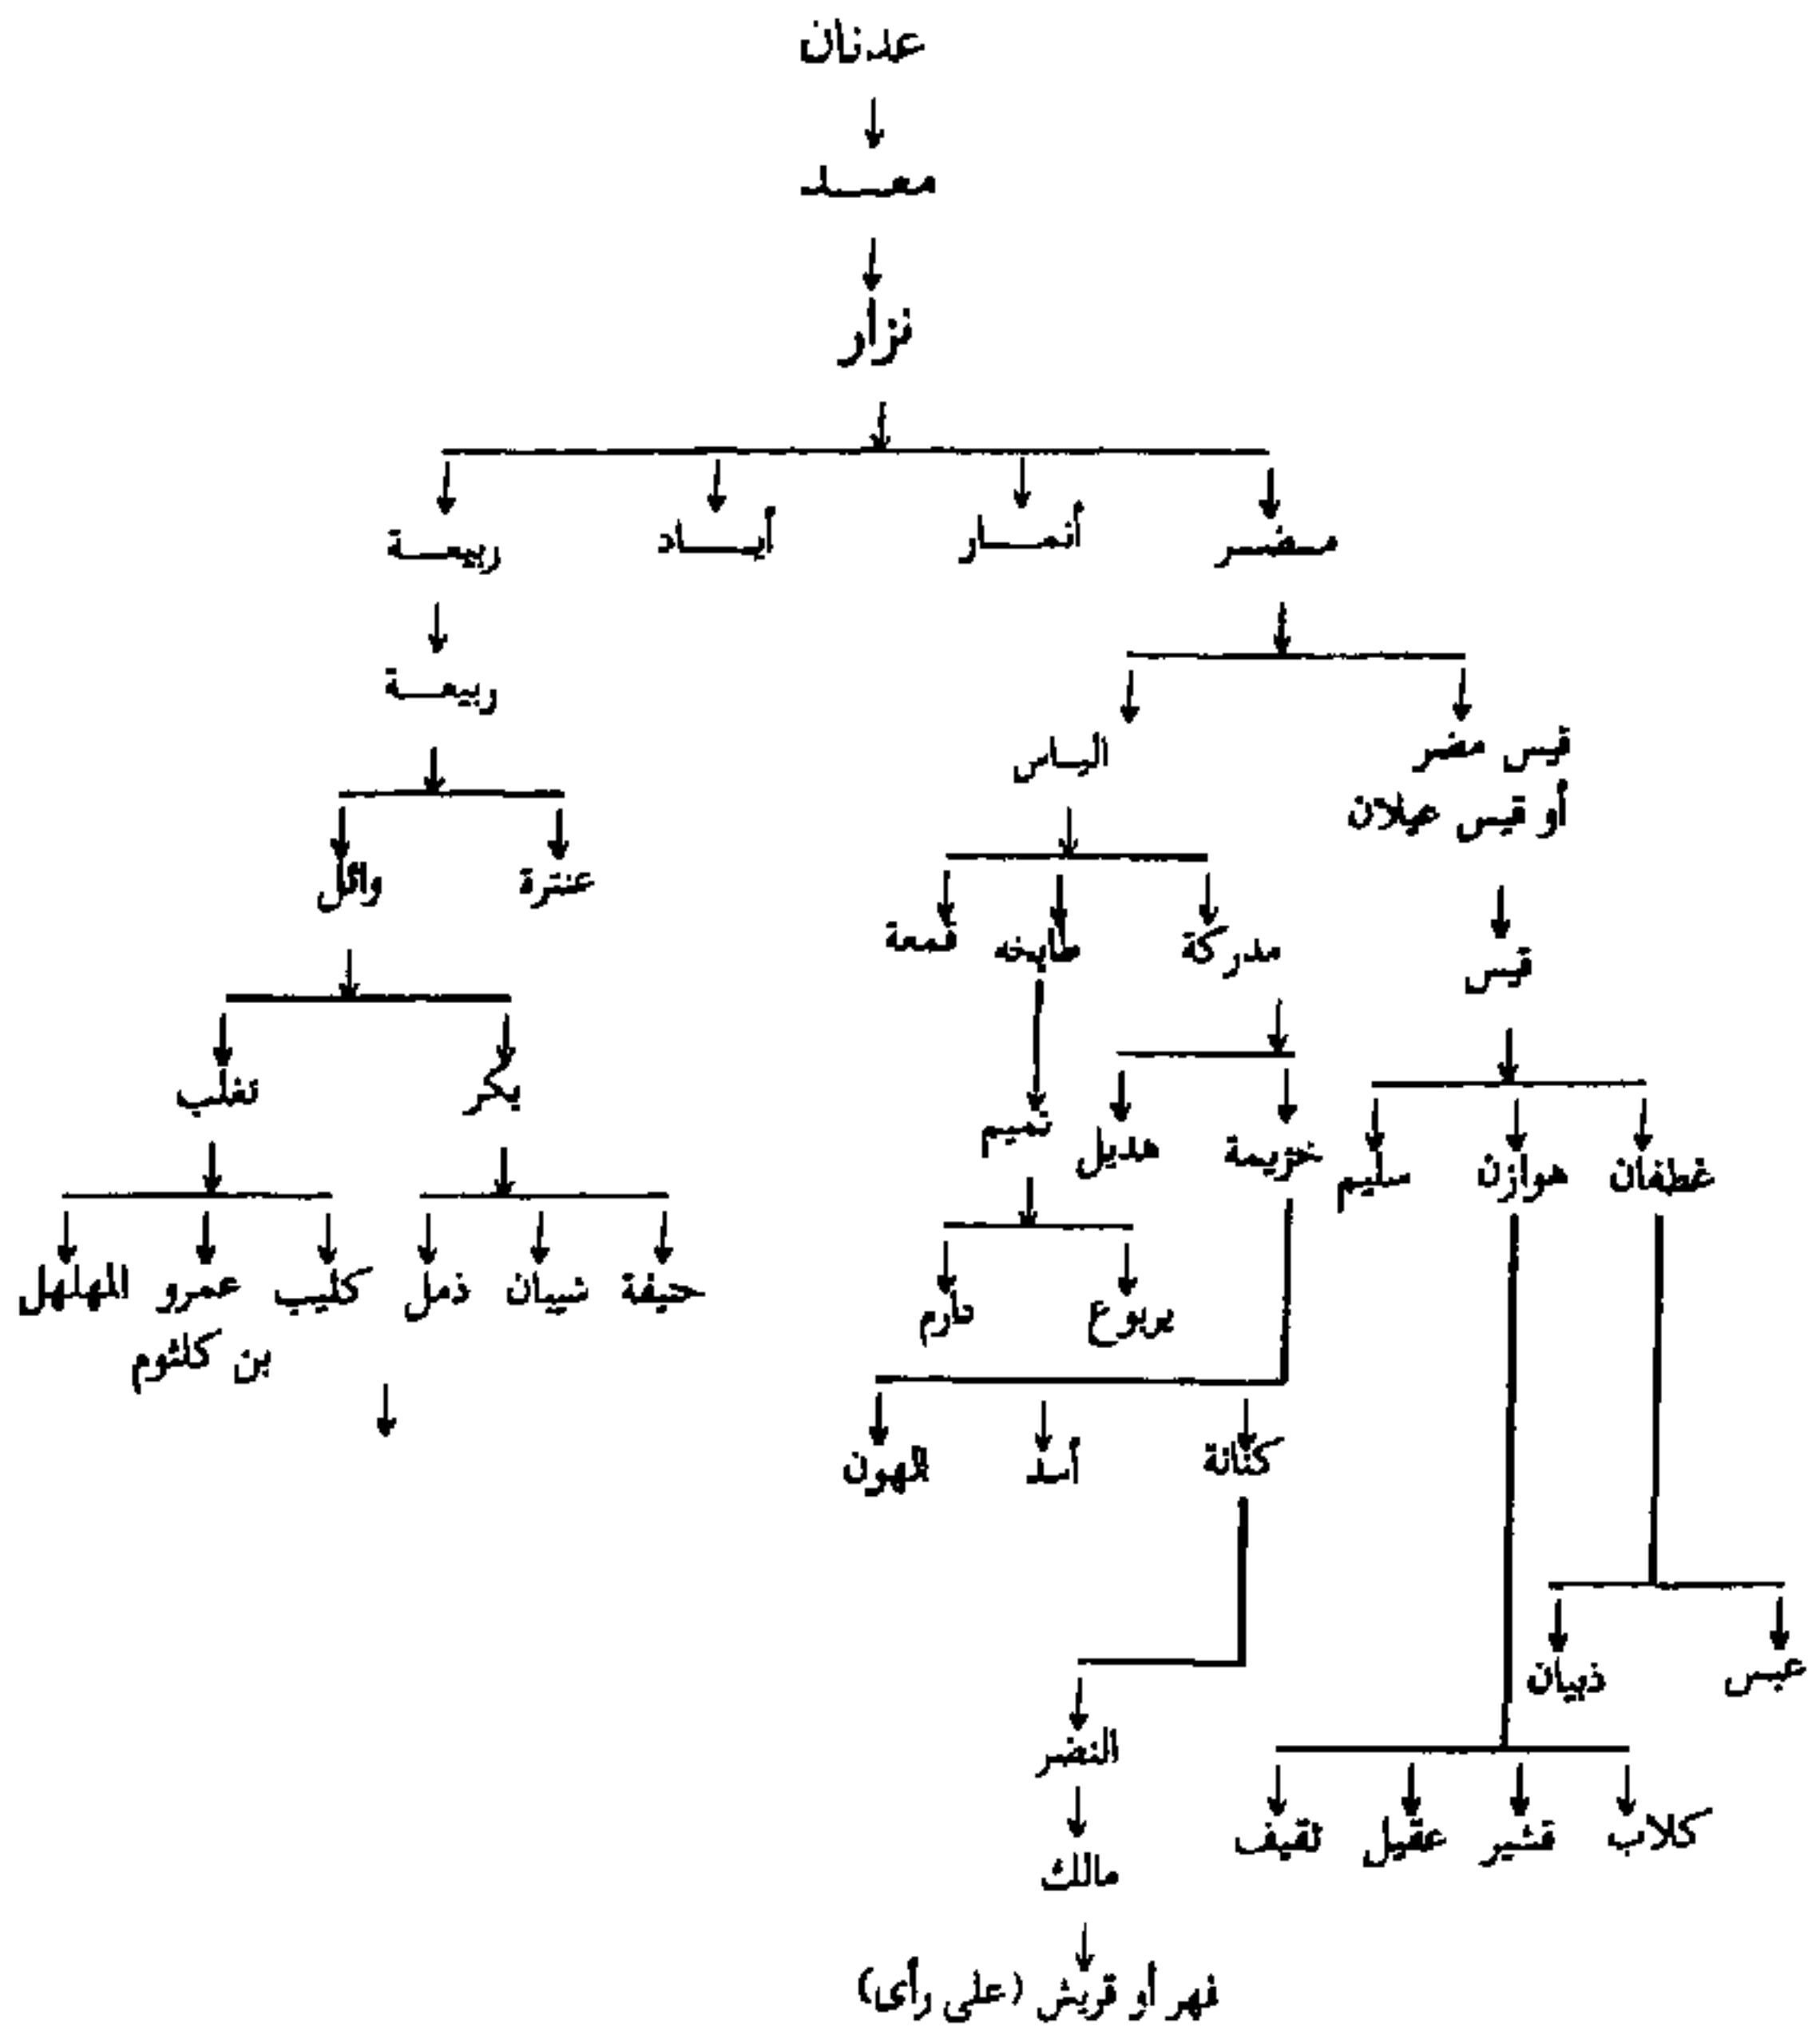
عدنان

معــد

نزار

مضــر أنمــار أيــاد ربيعــة

ربيعــة

عنترة وائل

بكر تغلب

حنيفة شيبان ذمل كليب عمرو بن كلثوم المهلهل

قيس مضر أو قيس عيلان

قيس

غطفان هوازن سليم

عبس ذبيان

كلاب قشير عقيل ثقيف

الياس

مدركة طابخه قمعة

خزيمة هذيل

تميم

يربوع دارم

كنانة أسد الهون

النضر

مالك

فهر أو قريش (على رأى)